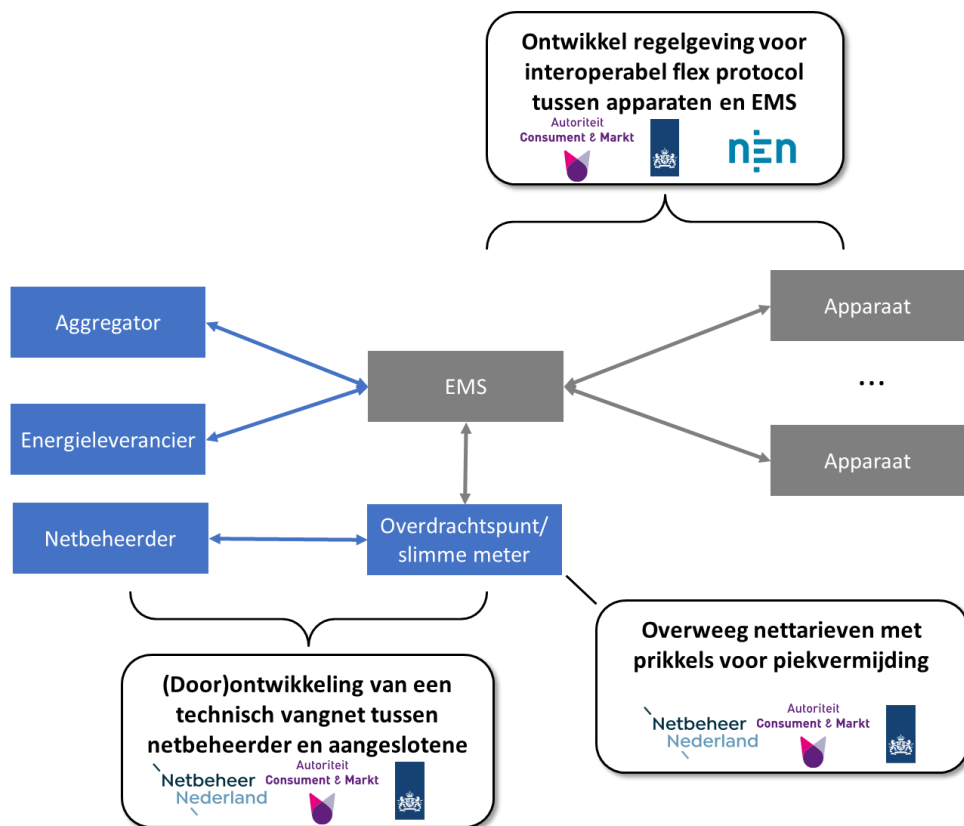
Ontwikkel regelgeving voor interoperabel flex protocol tussen apparaten en EMS

Autoriteit Consument & Markt

nen

Aggregator

Energieleverancier

Netbeheerder

EMS

Overdrachtspunt/ slimme meter

Apparaat

...

Apparaat

Overweeg nettarieven met prikkels voor piekvermijding

Netbeheer Nederland

Autoriteit Consument & Markt

(Door)ontwikkeling van een technisch vangnet tussen netbeheerder en aangeslotene

Netbeheer Nederland

Autoriteit Consument & Markt